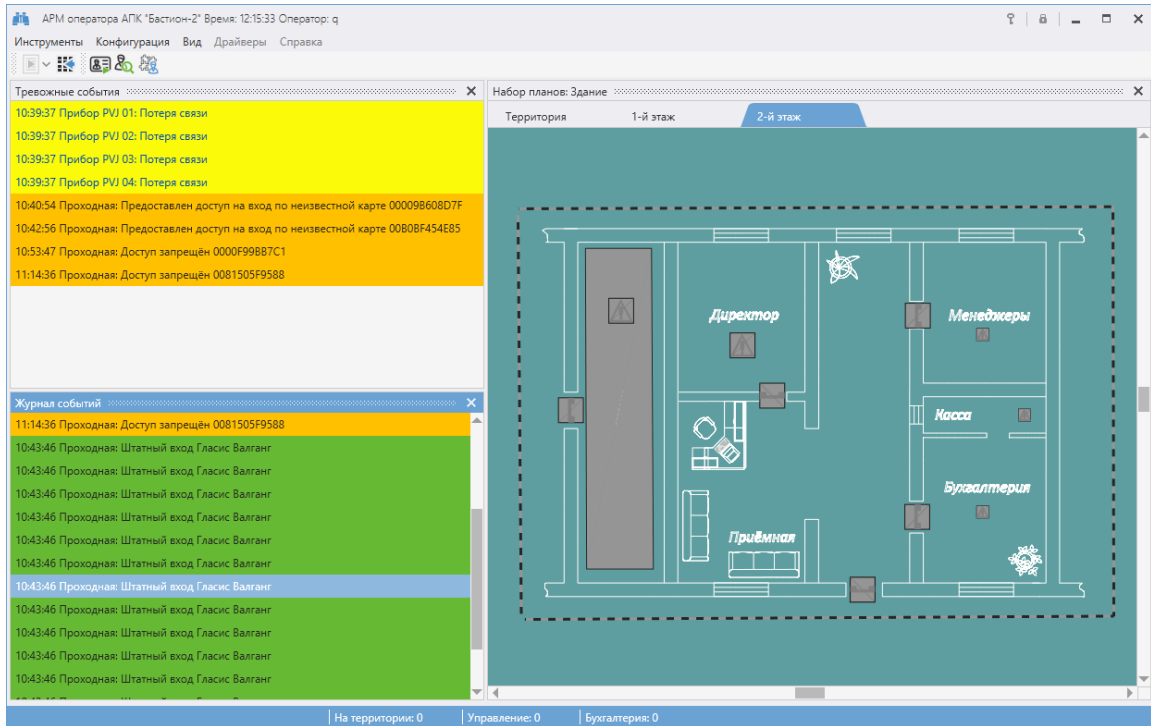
АРМ оператора АПК "Бастион-2" Время: 12:15:33 Оператор: q

Инструменты Конфигурация Вид Драйверы Справка

Тревожные события

10:39:37 Прибор PVJ 01: Потеря связи
10:39:37 Прибор PVJ 02: Потеря связи
10:39:37 Прибор PVJ 03: Потеря связи
10:39:37 Прибор PVJ 04: Потеря связи
10:40:54 Проходная: Предоставлен доступ на вход по неизвестной карте 00009B608D7F
10:42:56 Проходная: Предоставлен доступ на вход по неизвестной карте 00B0BF454E85
10:53:47 Проходная: Доступ запрещён 0000F99BB7C1
11:14:36 Проходная: Доступ запрещён 0081505F9588

Журнал событий

11:14:36 Проходная: Доступ запрещён 0081505F9588
10:43:46 Проходная: Штатный вход Гласис Валганг
10:43:46 Проходная: Штатный вход Гласис Валганг
10:43:46 Проходная: Штатный вход Гласис Валганг
10:43:46 Проходная: Штатный вход Гласис Валганг
10:43:46 Проходная: Штатный вход Гласис Валганг
10:43:46 Проходная: Штатный вход Гласис Валганг
10:43:46 Проходная: Штатный вход Гласис Валганг
10:43:46 Проходная: Штатный вход Гласис Валганг
10:43:46 Проходная: Штатный вход Гласис Валганг
10:43:46 Проходная: Штатный вход Гласис Валганг
10:43:46 Проходная: Штатный вход Гласис Валганг
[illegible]

Набор планов: Здание

Территория 1-й этаж 2-й этаж

Директор
Менеджеры
Касса
Бухгалтерия
Приёмная

На территории: 0 Управление: 0 Бухгалтерия: 0